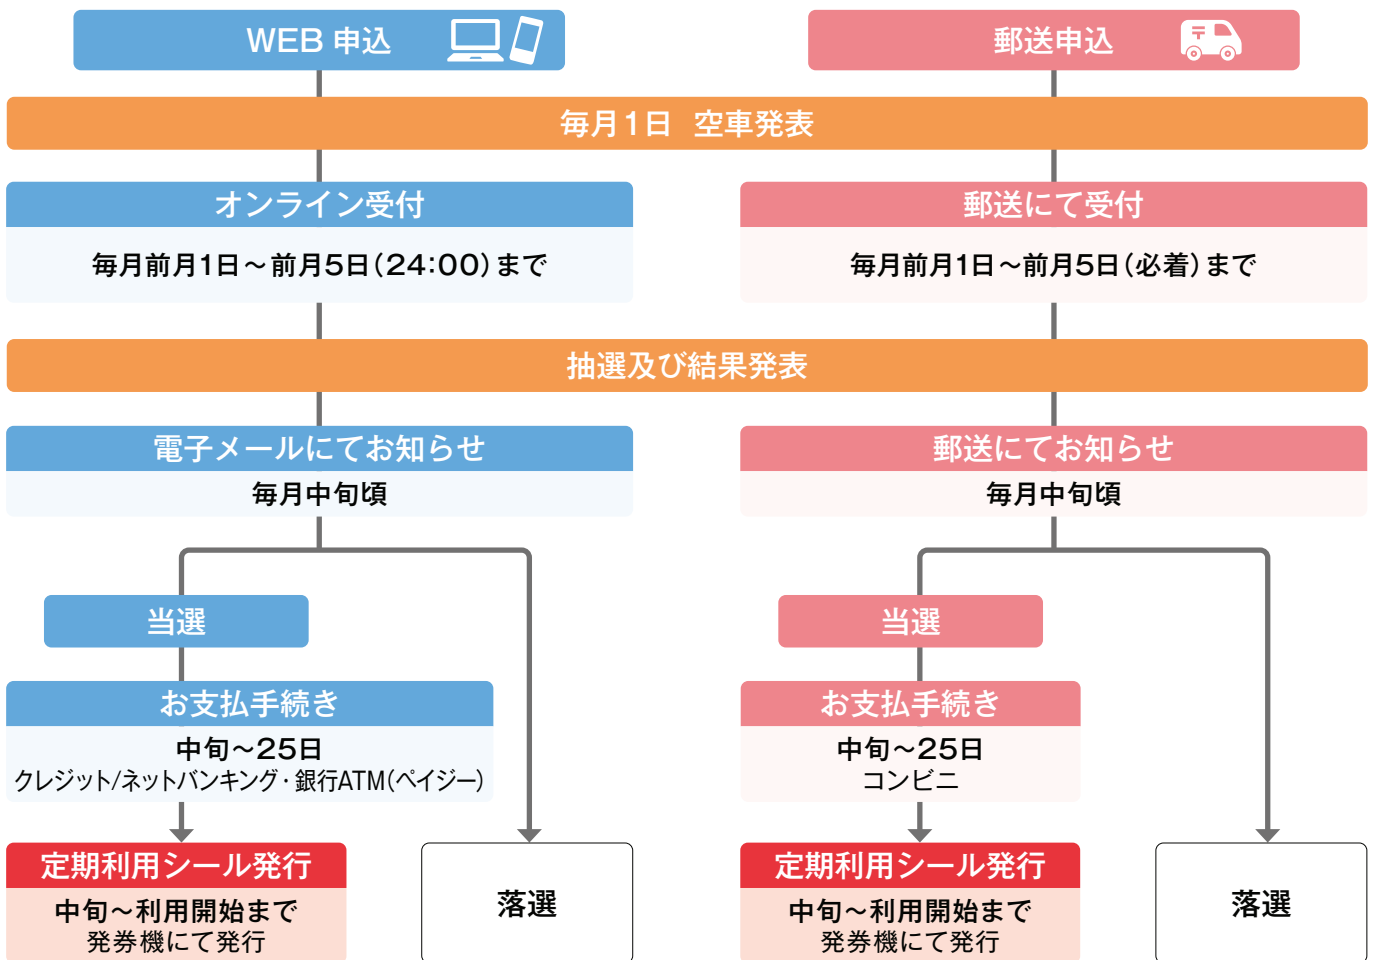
WEB 申込

郵送申込

毎月1日　空車発表

オンライン受付

毎月前月1日～前月5日(24:00)まで

郵送にて受付

毎月前月1日～前月5日(必着)まで

抽選及び結果発表

電子メールにてお知らせ

毎月中旬頃

郵送にてお知らせ

毎月中旬頃

当選

当選

お支払手続き

中旬～25日
クレジット/ネットバンキング・銀行ATM(ペイジー)

お支払手続き

中旬～25日
コンビニ

定期利用シール発行

中旬～利用開始まで
発券機にて発行

落選

定期利用シール発行

中旬～利用開始まで
発券機にて発行

落選